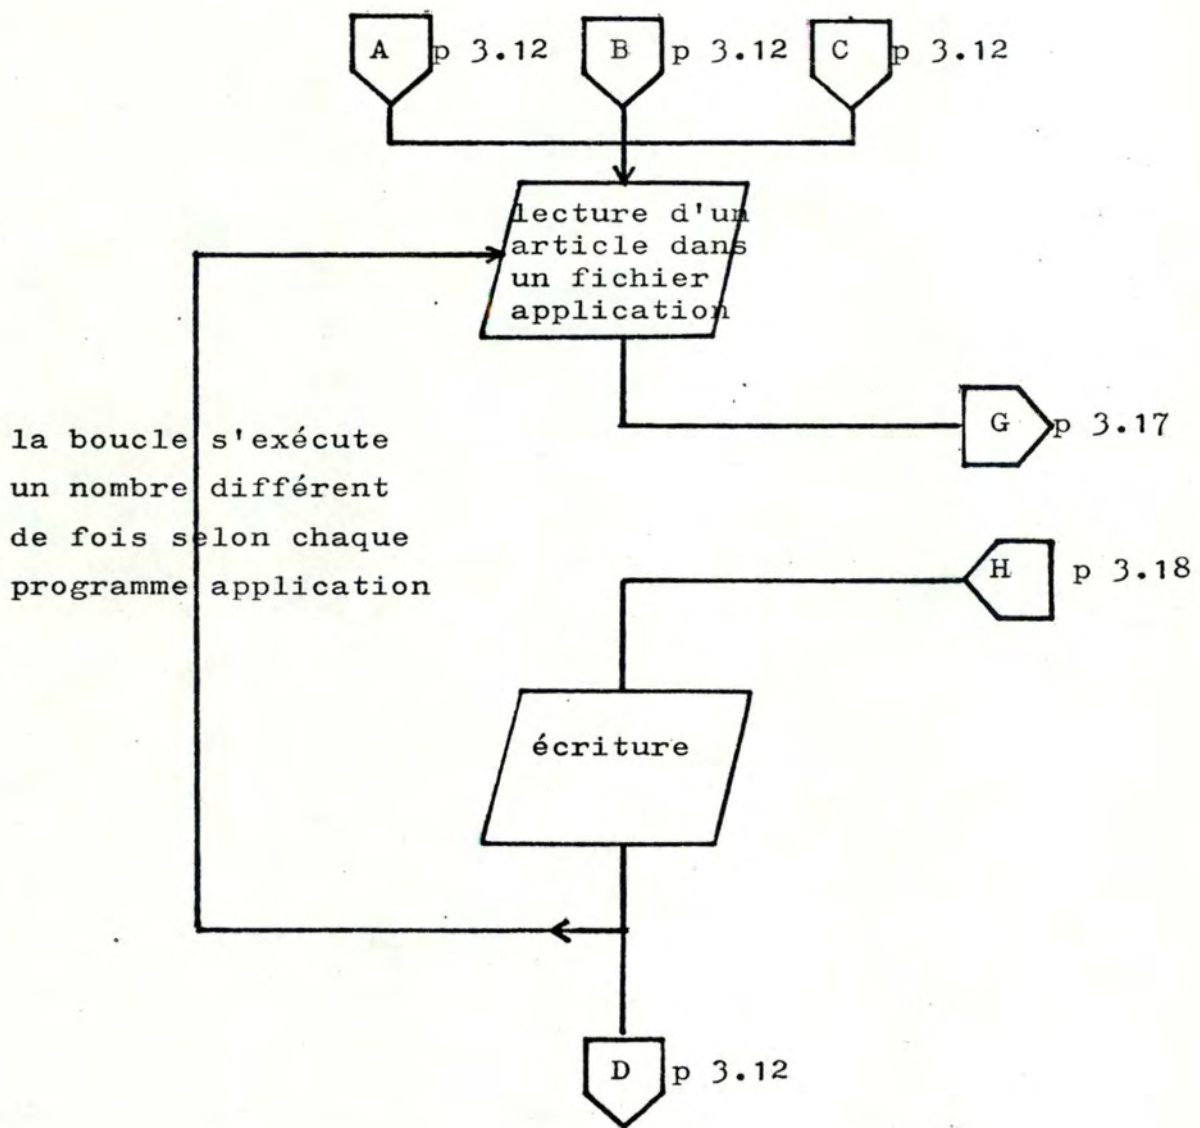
A p 3.12 B p 3.12 C p 3.12

lecture d'un article dans un fichier application

G p 3.17

la boucle s'exécute un nombre différent de fois selon chaque programme application

H p 3.18

écriture

D p 3.12